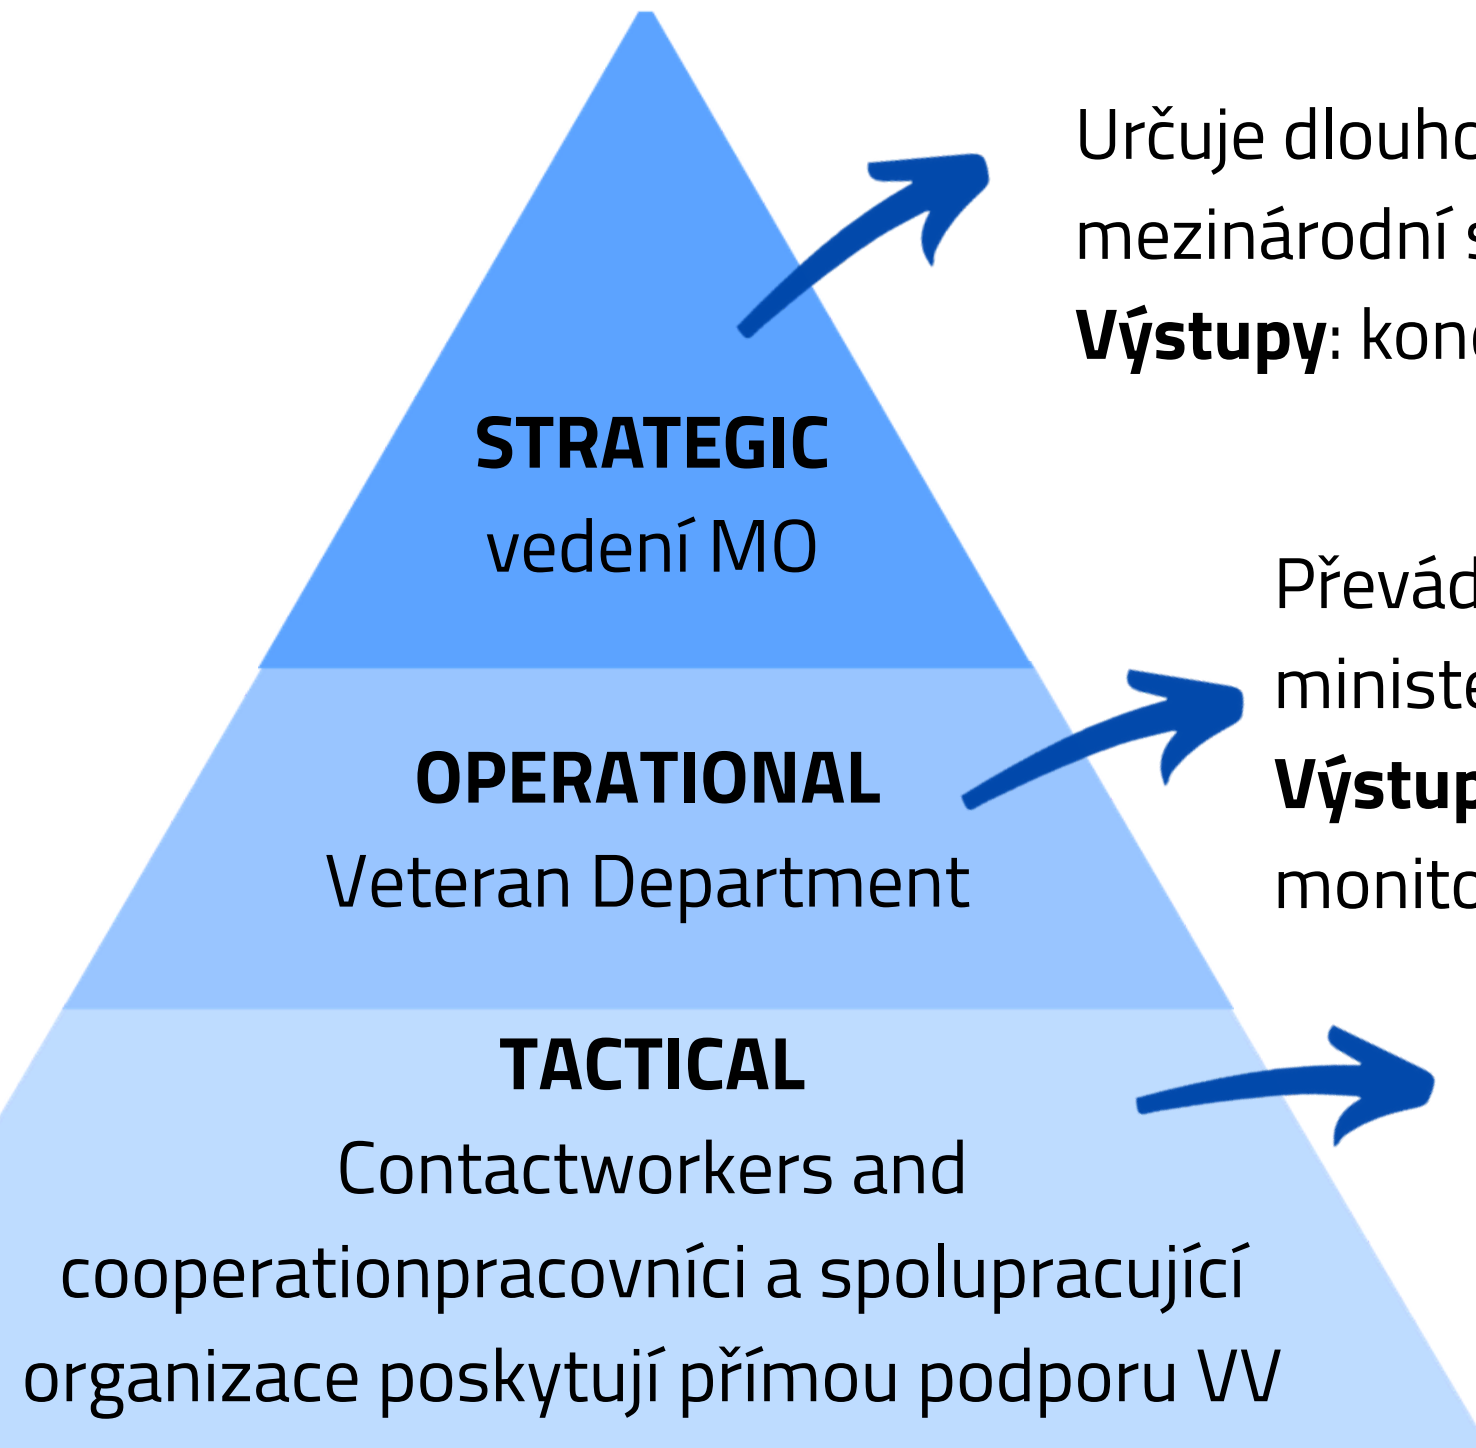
STRATEGIC
vedení MO

OPERATIONAL
Veteran Department

TACTICAL
Contactworkers and cooperationpracovníci a spolupracující organizace poskytují přímou podporu VV

Určuje dlouho
mezinárodní s
**Výstupy**: konc

Převád
ministe
**Výstup**
monito